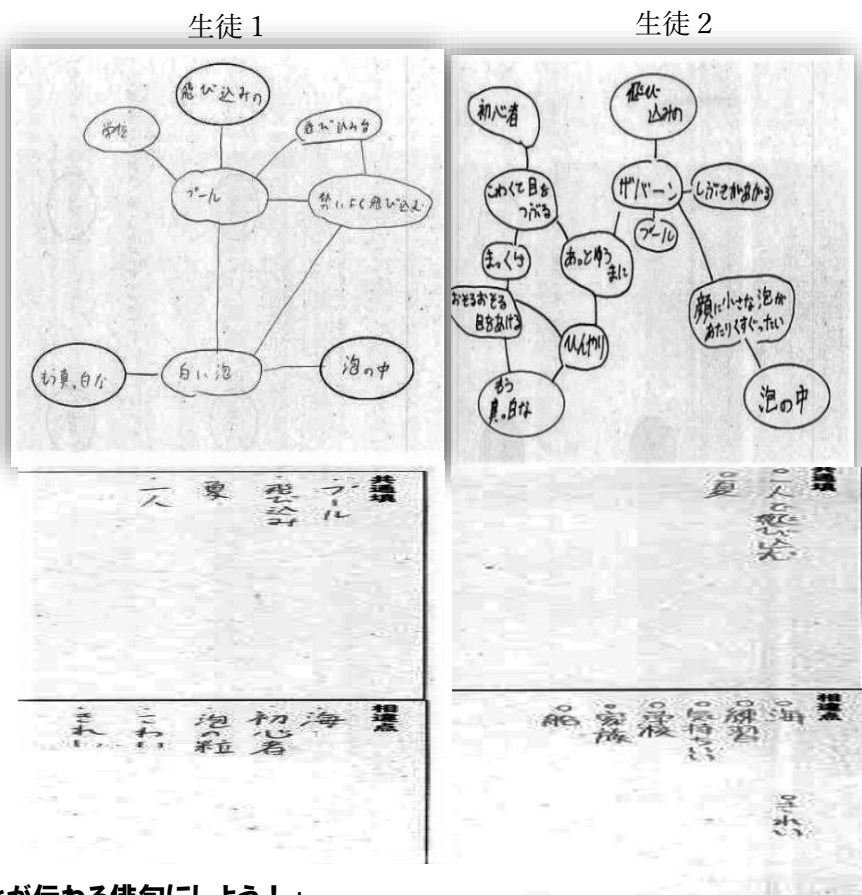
生徒 1

飛び込みの

学校

飛び込み台

プール

勢いよく飛び込む

もう真っ白な

白い泡

泡の中

生徒 2

飛び込みの

初心者

こわくて目をつぶる

ザバーン

しぶきがかかる

プール

まっくら

あっとゆうまに

おそるおそる目をあける

ひんやり

顔に小さな泡があたりくすぐったい

もう真っ白な

泡の中

共通填

プール
飛び込み
夏
一人

相違点

海
初心者
泡の粒
こわい
きれい

共通填

○人と飛び込み
○夏

相違点

○海
○練習
○気持ちいい
○学校
○家族
○船

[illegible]

が伝わる俳句にしよう！